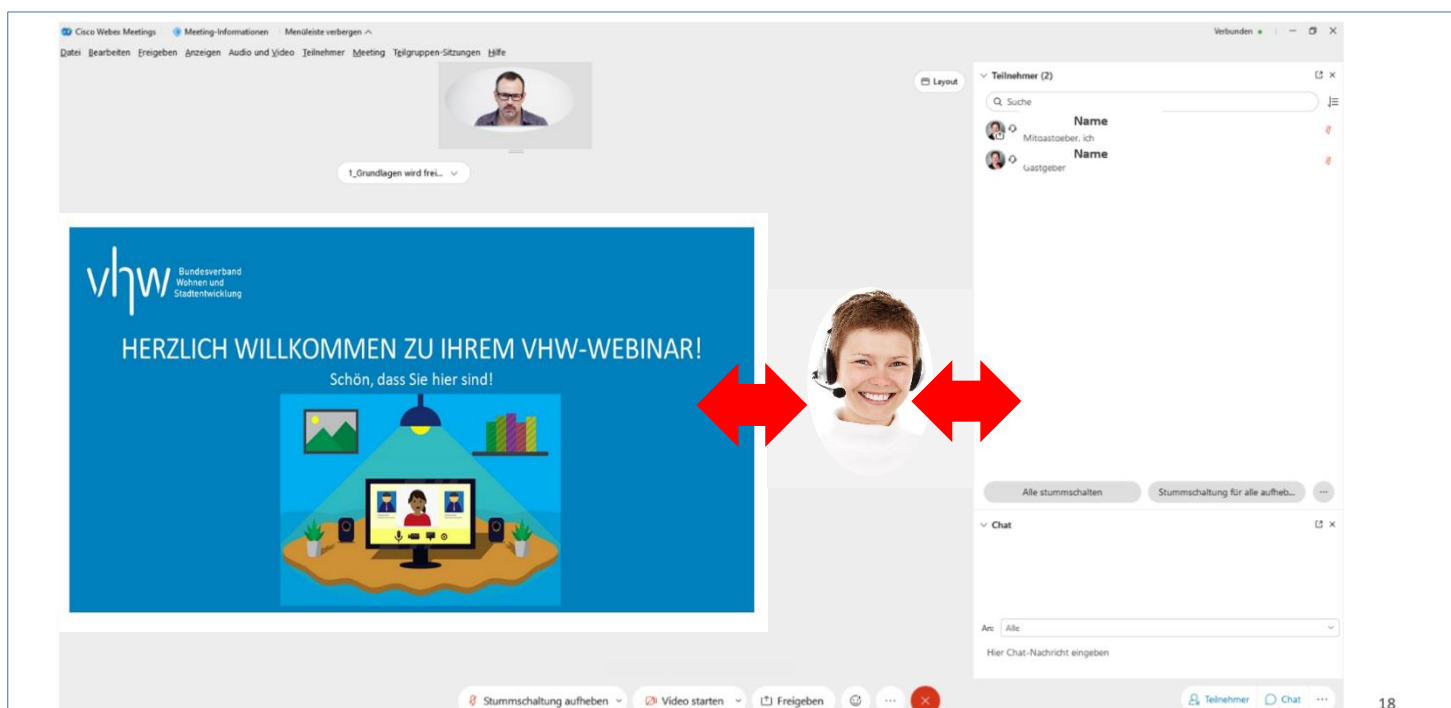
Cisco Webex Meetings Meeting-Informationen Menüleiste verbergen

Verbunden

Datei Bearbeiten Freigeben Anzeigen Audio und Video Teilnehmer Meeting Teilgruppen-Sitzungen Hilfe

Layout

1_Grundlagen wird frei...

Teilnehmer (2)

Suche

Name
Mitgastgeber, ich

Name
Gastgeber

vhw Bundesverband Wohnen und Stadtentwicklung

HERZLICH WILLKOMMEN ZU IHREM VHW-WEBINAR!

Schön, dass Sie hier sind!

Alle stummschalten

Stummschaltung für alle aufheb...

Chat

An: Alle

Hier Chat-Nachricht eingeben

Stummschaltung aufheben

Video starten

Freigeben

Teilnehmer

Chat

18